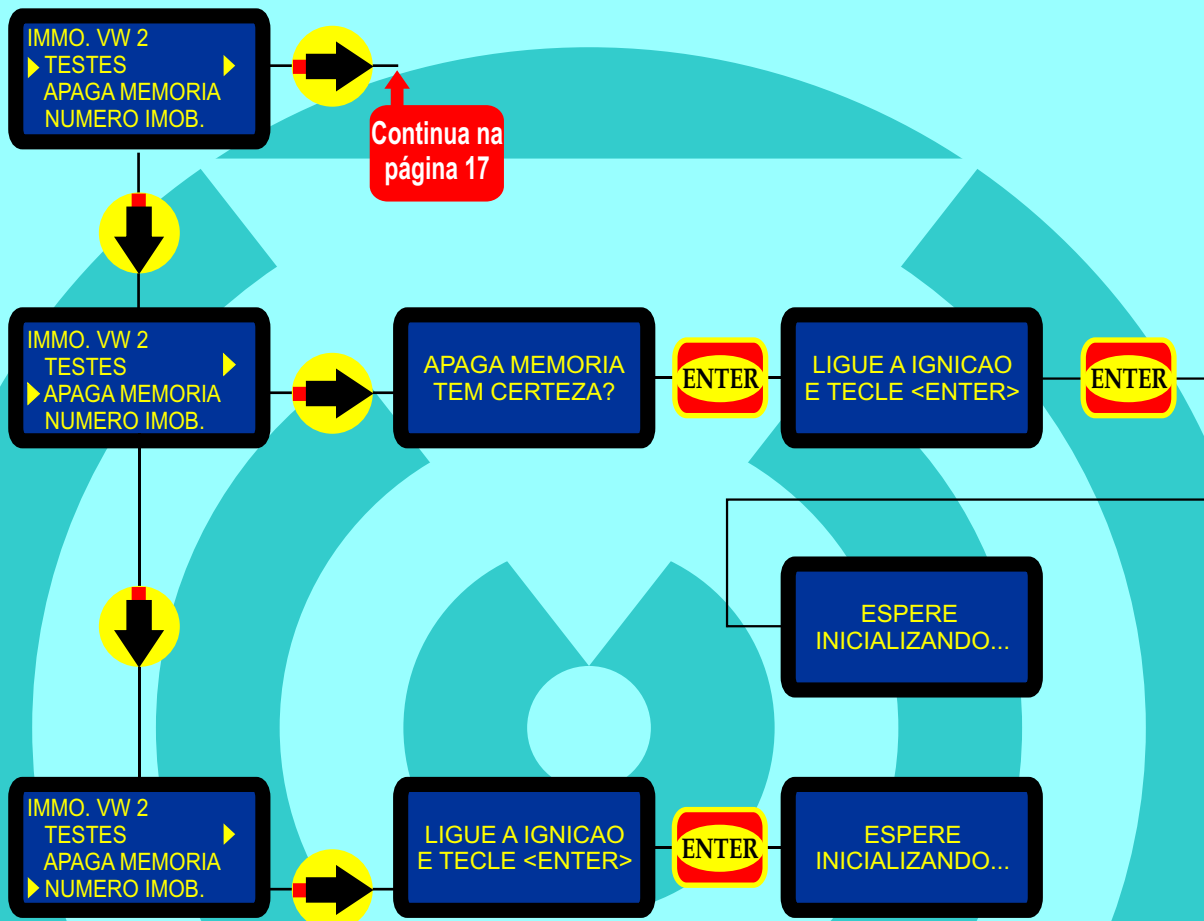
IMMO. VW 2
TESTES
APAGA MEMORIA
NUMERO IMOB.

Continua na página 17

IMMO. VW 2
TESTES
APAGA MEMORIA
NUMERO IMOB.

APAGA MEMORIA
TEM CERTEZA?

ENTER

LIGUE A IGNICAO
E TECLE <ENTER>

ENTER

ESPERE
INICIALIZANDO...

IMMO. VW 2
TESTES
APAGA MEMORIA
NUMERO IMOB.

LIGUE A IGNICAO
E TECLE <ENTER>

ENTER

ESPERE
INICIALIZANDO...